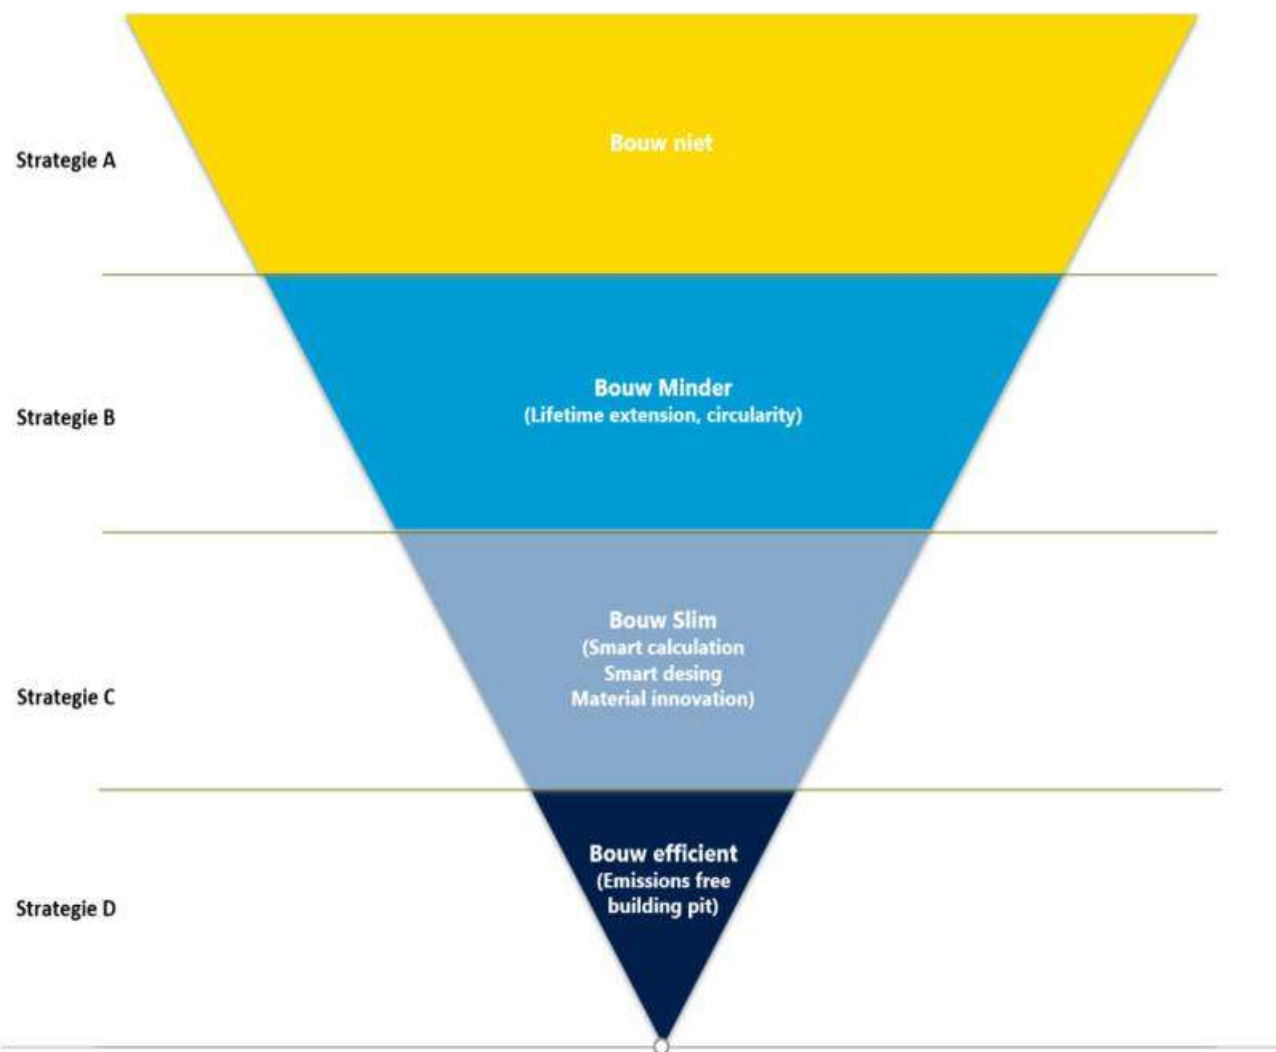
Strategie A

Bouw niet

Strategie B

Bouw Minder
(Lifetime extension, circularity)

Strategie C

Bouw Slim
(Smart calculation
Smart desing
Material innovation)

Strategie D

Bouw efficient
(Emissions free
building pit)